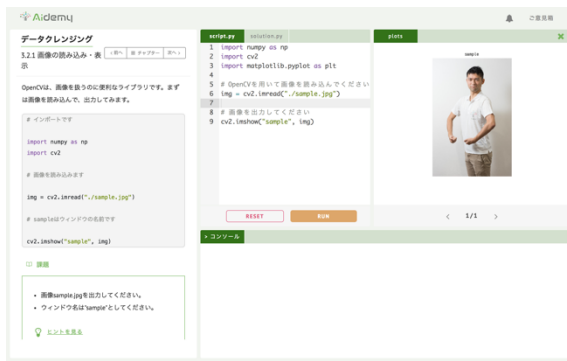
Aidemy

ご意見箱

データクレンジング

3.2.1 画像の読み込み・表示

＜前へ

チャプター

次へ＞

OpenCVは、画像を扱うのに便利なライブラリです。まずは画像を読み込んで、出力してみます。

# インポートです

import numpy as np
import cv2

# 画像を読み込みます

img = cv2.imread("./sample.jpg")

# sampleはウィンドウの名前です

cv2.imshow("sample", img)

課題

• 画像sample.jpgを出力してください。
• ウィンドウ名は'sample'としてください。

ヒントを見る

script.py

solution.py

1 import numpy as np
2 import cv2
3 import matplotlib.pyplot as plt
4
5 # OpenCVを用いて画像を読み込んでください
6 img = cv2.imread("./sample.jpg")
7
8 # 画像を出力してください
9 cv2.imshow("sample", img)

RESET

RUN

コンソール

plots

sample

1/1